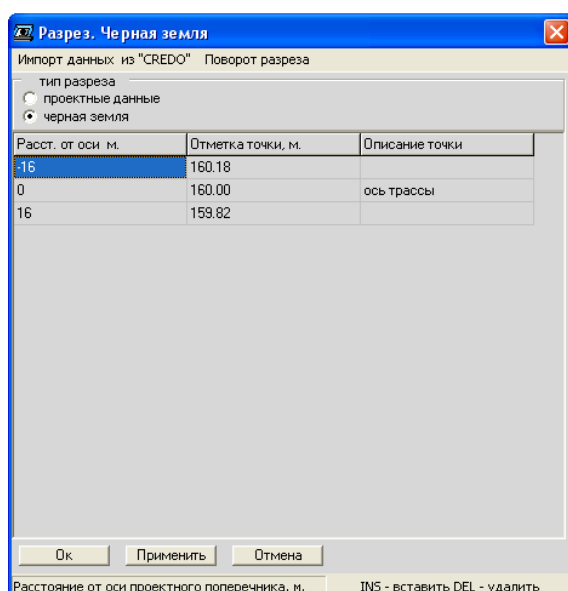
Разрез. Черная земля

Импорт данных из "CREDO" Поворот разреза

тип разреза
проектные данные
черная земля

| Расст. от оси м. | Отметка точки, м. | Описание точки |
|---|---|---|
| -16 | 160.18 | |
| 0 | 160.00 | ось трассы |
| 16 | 159.82 | |

Ок Применить Отмена

Расстояние от оси проектного поперечника, м. INS - вставить DEL - удалить